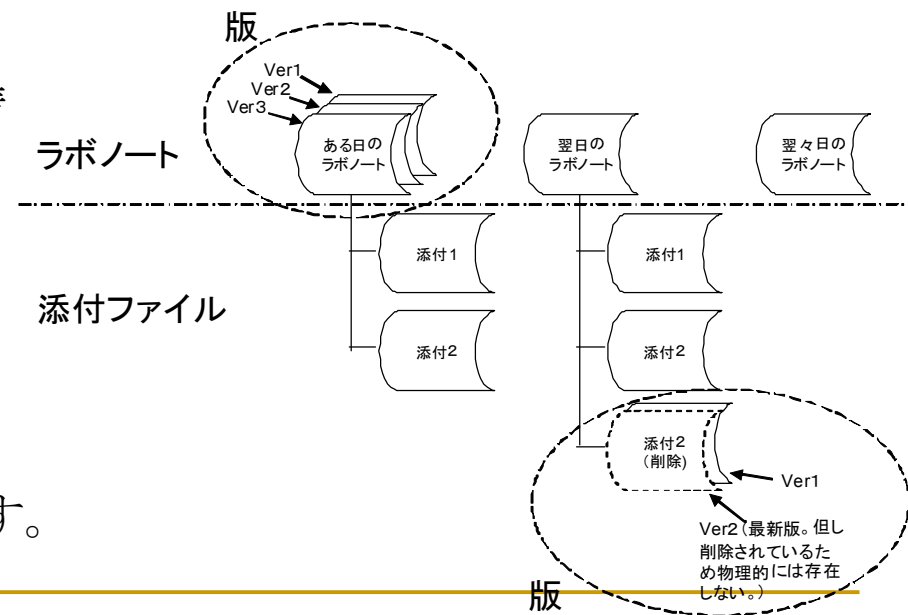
版

Ver1
Ver2
Ver3

ラボノート

ある日のラボノート

翌日のラボノート

翌々日のラボノート

添付1

添付2

添付ファイル

添付1

添付2

添付2
(削除)

Ver1

す。

Ver2(最新版。但し削除されているため物理的には存在しない。)

版